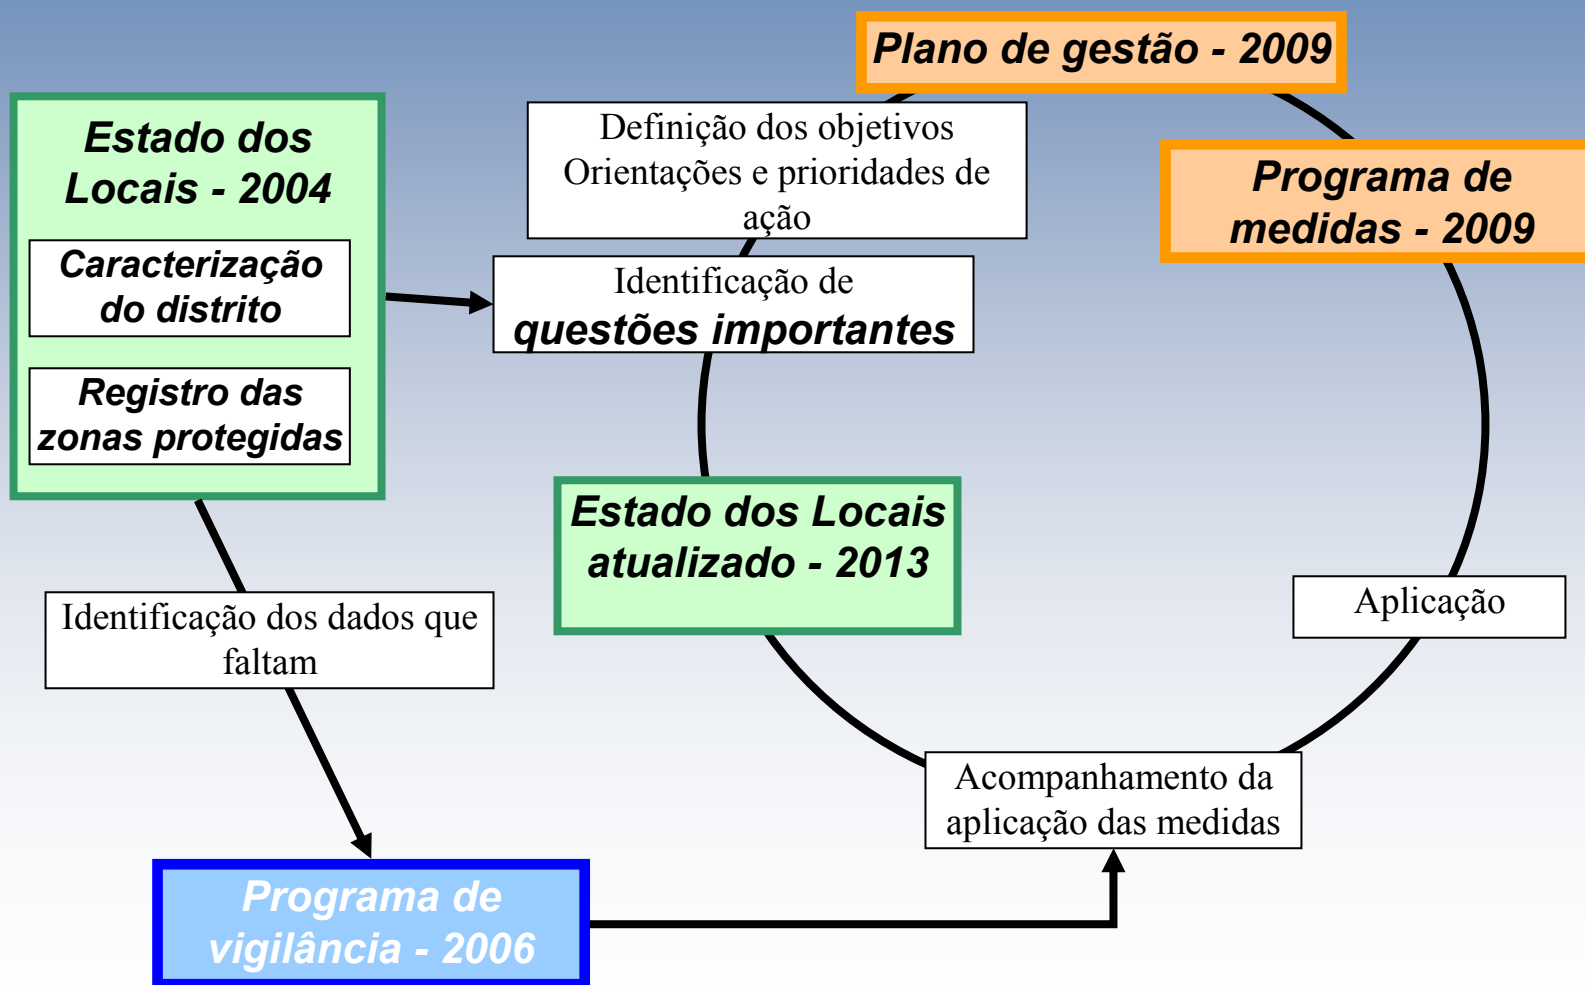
Estado dos Locais - 2004

Caracterização do distrito

Registro das zonas protegidas

Plano de gestão - 2009

Definição dos objetivos Orientações e prioridades de ação

Identificação de questões importantes

Programa de medidas - 2009

Estado dos Locais atualizado - 2013

Aplicação

Identificação dos dados que faltam

Acompanhamento da aplicação das medidas

Programa de vigilância - 2006